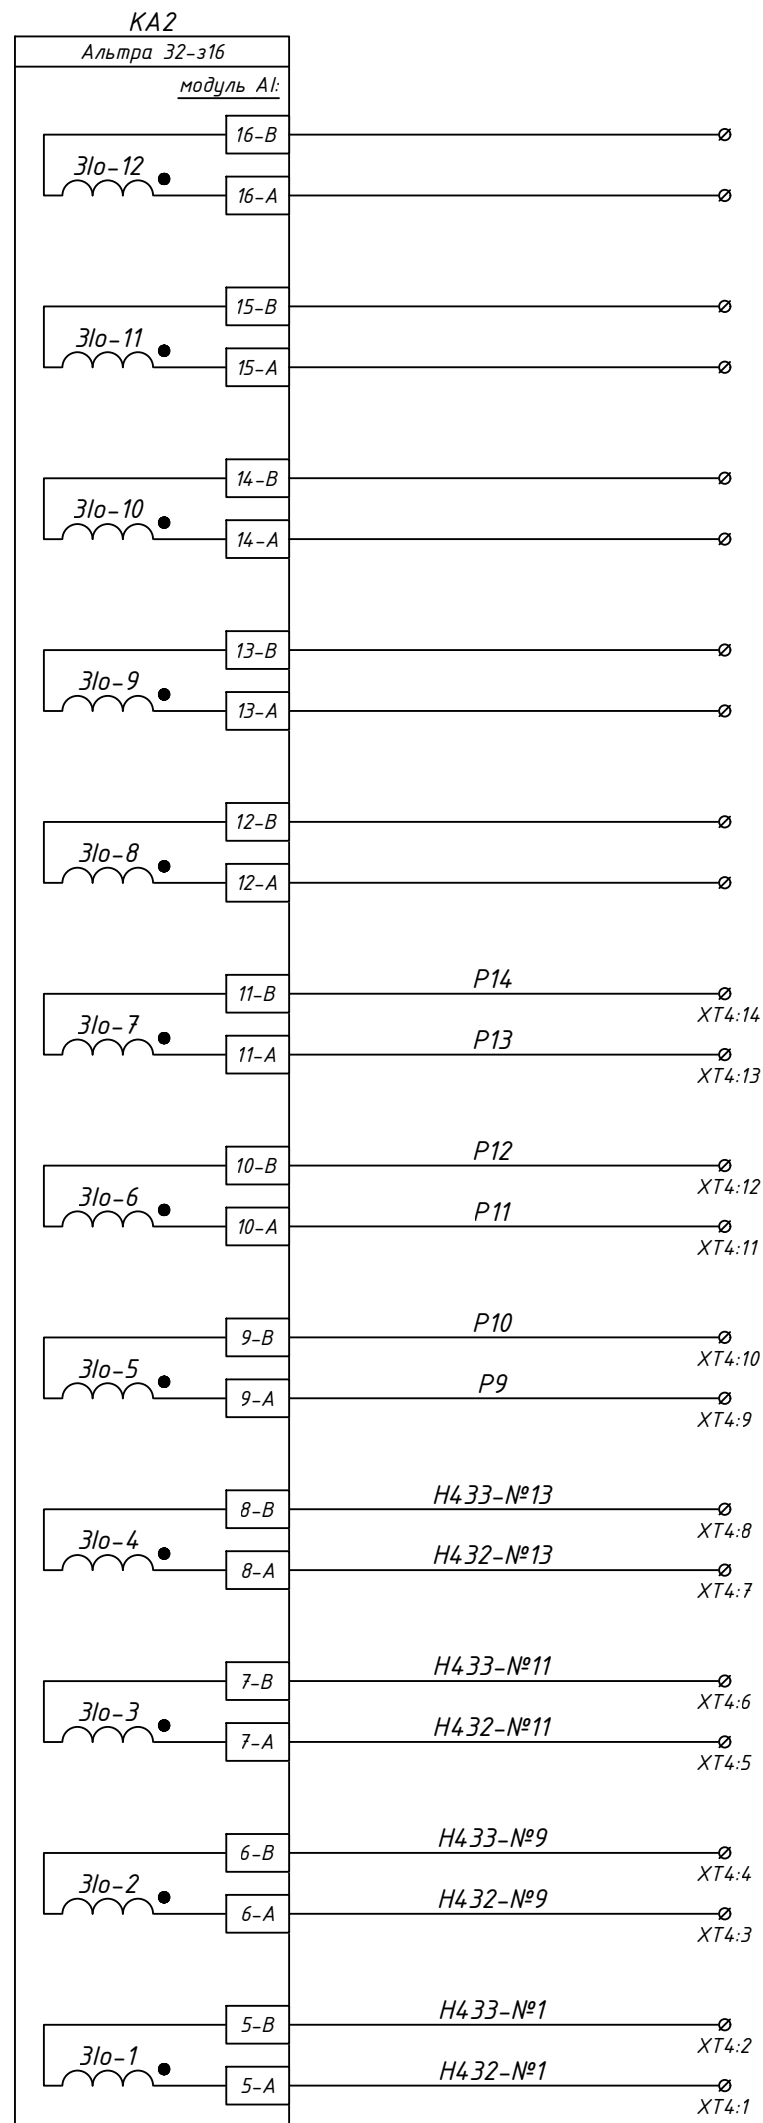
KA2
Альтра 32-з16
модуль AI:

16-B
3Io-12
16-A

15-B
3Io-11
15-A

14-B
3Io-10
14-A

13-B
3Io-9
13-A

12-B
3Io-8
12-A

11-B P14 XT4:14
3Io-7
11-A P13 XT4:13

10-B P12 XT4:12
3Io-6
10-A P11 XT4:11

9-B P10 XT4:10
3Io-5
9-A P9 XT4:9

8-B H433-№13 XT4:8
3Io-4
8-A H432-№13 XT4:7

7-B H433-№11 XT4:6
3Io-3
7-A H432-№11 XT4:5

6-B H433-№9 XT4:4
3Io-2
6-A H432-№9 XT4:3

5-B H433-№1 XT4:2
3Io-1
5-A H432-№1 XT4:1